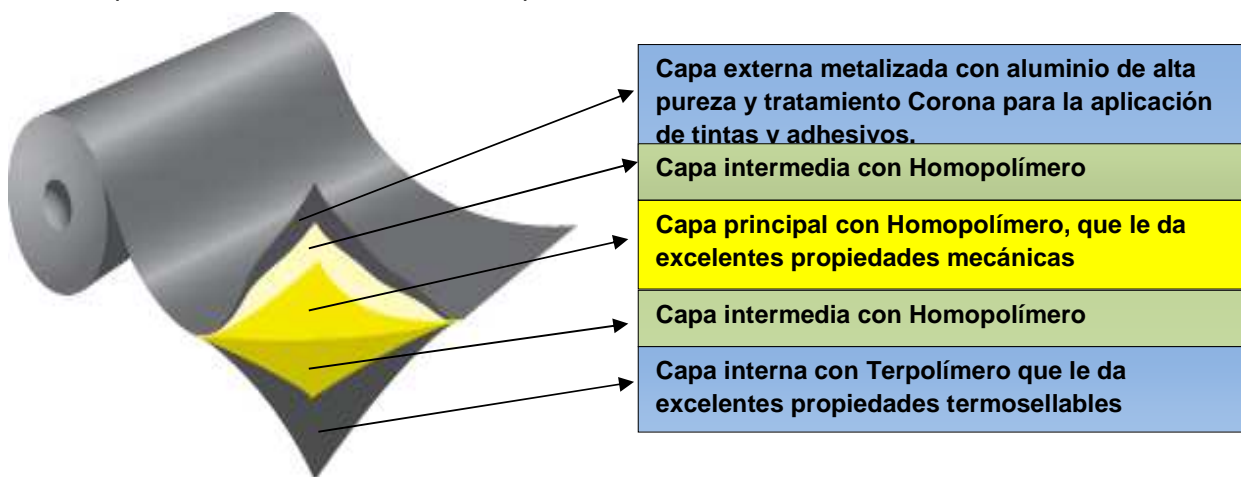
Capa externa metalizada con aluminio de alta pureza y tratamiento Corona para la aplicación de tintas y adhesivos.

Capa intermedia con Homopolímero

Capa principal con Homopolímero, que le da excelentes propiedades mecánicas

Capa intermedia con Homopolímero

Capa interna con Terpolímero que le da excelentes propiedades termosellables